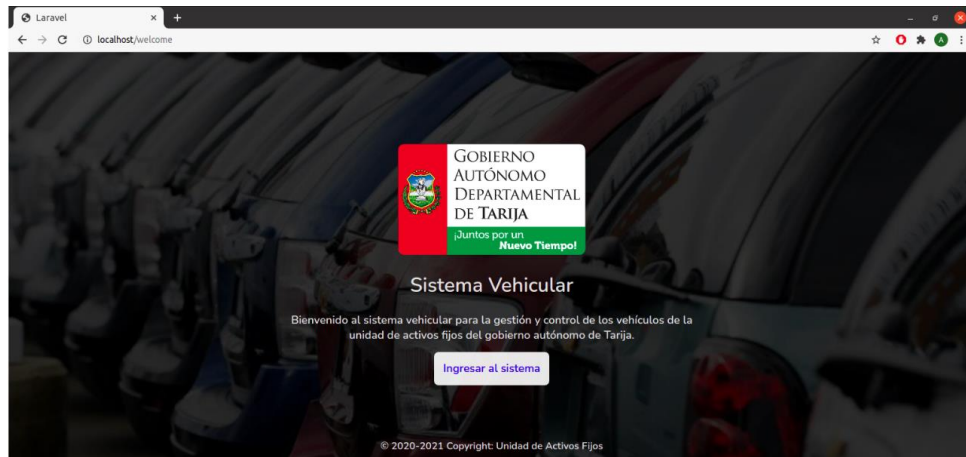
Laravel

localhost/welcome

GOBIERNO AUTÓNOMO DEPARTAMENTAL DE TARIJA

¡Juntos por un Nuevo Tiempo!

Sistema Vehicular

Bienvenido al sistema vehicular para la gestión y control de los vehículos de la unidad de activos fijos del gobierno autónomo de Tarija.

Ingresar al sistema

© 2020-2021 Copyright: Unidad de Activos Fijos